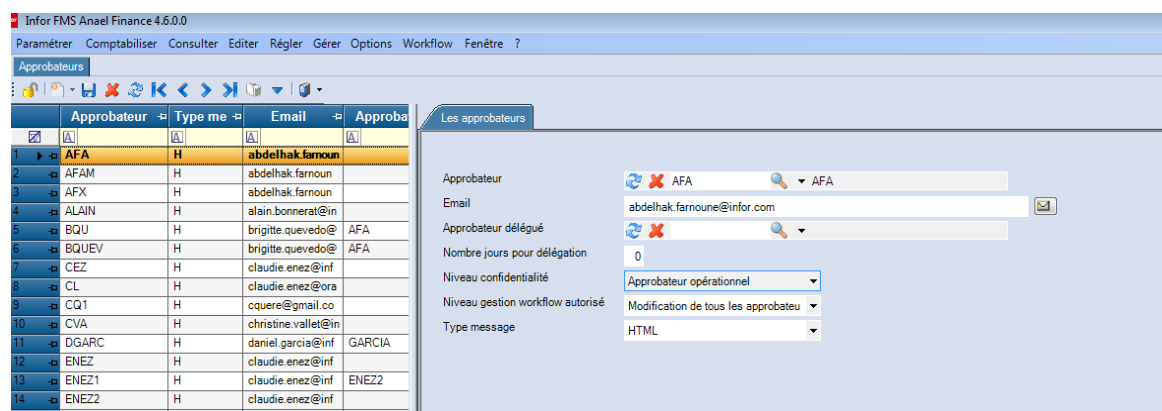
Infor FMS Anael Finance 4.6.0.0

Paramétrer Comptabiliser Consulter Editer Régler Gérer Options Workflow Fenêtre ?

Approbateurs

| | Approbateur | Type me | Email | Approba |
|---|---|---|---|---|
| 1 | AFA | H | abdelhak.farnoun | |
| 2 | AFAM | H | abdelhak.farnoun | |
| 3 | AFX | H | abdelhak.farnoun | |
| 4 | ALAIN | H | alain.bonnerat@in | |
| 5 | BQU | H | brigitte.quevedo@ | AFA |
| 6 | BQUEV | H | brigitte.quevedo@ | AFA |
| 7 | CEZ | H | claudie.enez@inf | |
| 8 | CL | H | claudie.enez@ora | |
| 9 | CQ1 | H | cquere@gmail.co | |
| 10 | CVA | H | christine.vallet@in | |
| 11 | DGARC | H | daniel.garcia@inf | GARCIA |
| 12 | ENEZ | H | claudie.enez@inf | |
| 13 | ENEZ1 | H | claudie.enez@inf | ENEZ2 |
| 14 | ENEZ2 | H | claudie.enez@inf | |

Les approbateurs

Approbateur AFA AFA

Email abdelhak.farnoune@infor.com

Approbateur délégué

Nombre jours pour délégation 0

Niveau confidentialité Approbateur opérationnel

Niveau gestion workflow autorisé Modification de tous les approbateu

Type message HTML